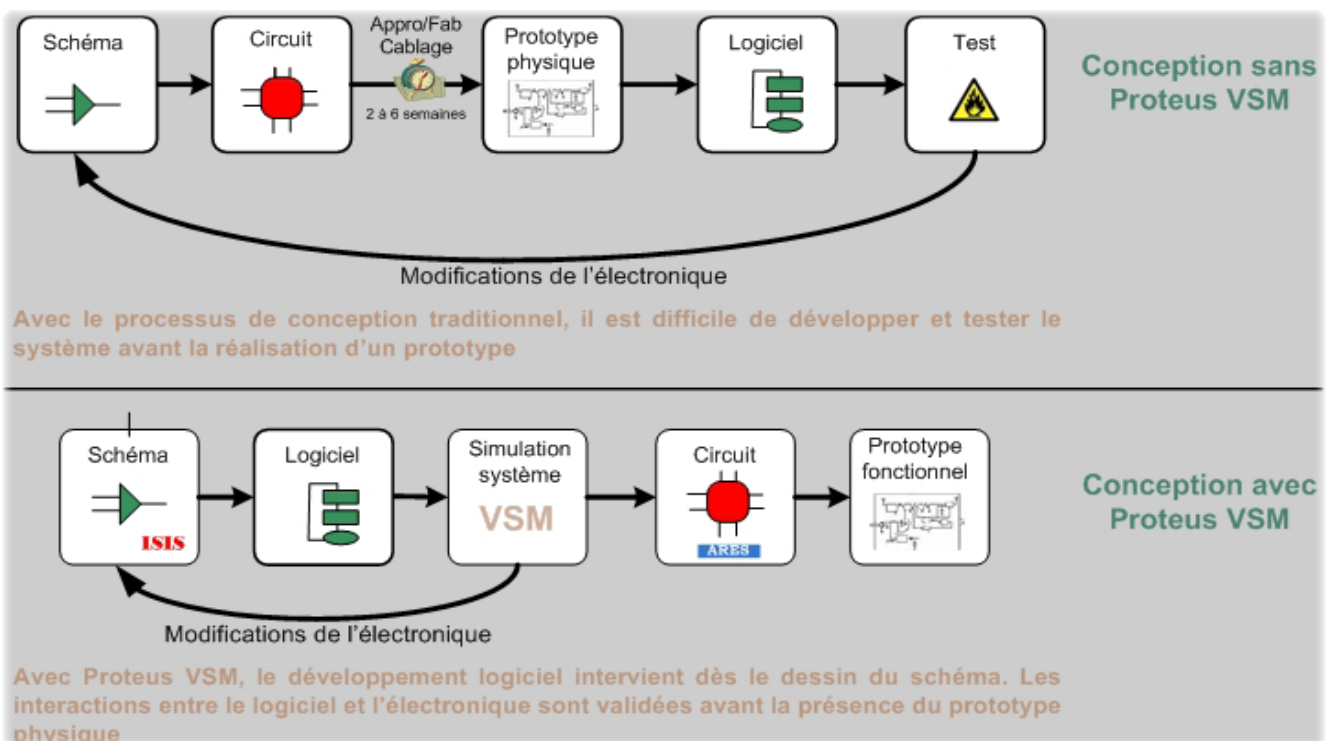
Schéma

Circuit

Appro/Fab
Cablage

2 à 6 semaines

Prototype
physique

Logiciel

Test

Conception sans
Proteus VSM

Modifications de l'électronique

Avec le processus de conception traditionnel, il est difficile de développer et tester le système avant la réalisation d'un prototype

Schéma

ISIS

Logiciel

Simulation
système

VSM

Circuit

ARES

Prototype
fonctionnel

Conception avec
Proteus VSM

Modifications de l'électronique

Avec Proteus VSM, le développement logiciel intervient dès le dessin du schéma. Les interactions entre le logiciel et l'électronique sont validées avant la présence du prototype physique